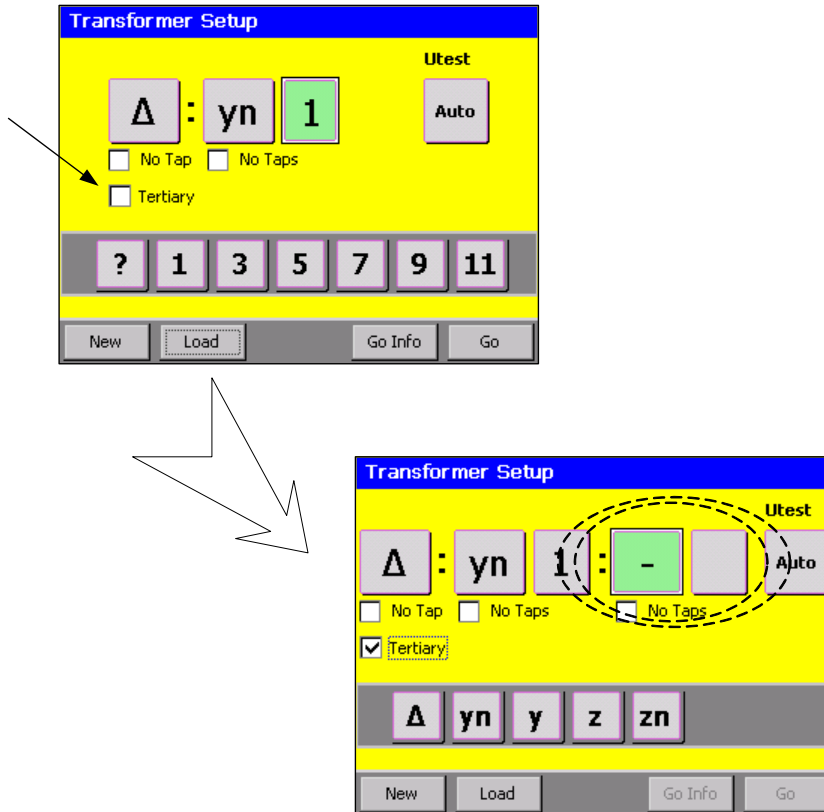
Transformer Setup

Utest

Δ : yn 1

Auto

No Tap No Taps

Tertiary

? 1 3 5 7 9 11

New Load Go Info Go

Transformer Setup

Utest

Δ : yn 1 : -

Auto

No Tap No Taps No Taps

Tertiary

Δ yn y z zn

New Load Go Info Go